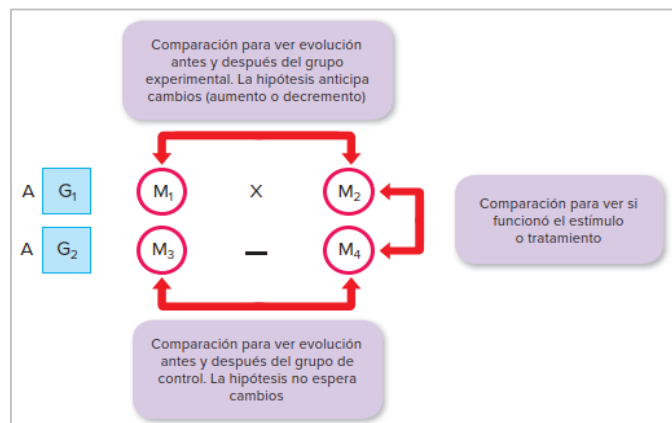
Comparación para ver evolución antes y después del grupo experimental. La hipótesis anticipa cambios (aumento o decremento)

A $G_1$ $M_1$ X $M_2$

A $G_2$ $M_3$ – $M_4$

Comparación para ver si funcionó el estímulo o tratamiento

Comparación para ver evolución antes y después del grupo de control. La hipótesis no espera cambios